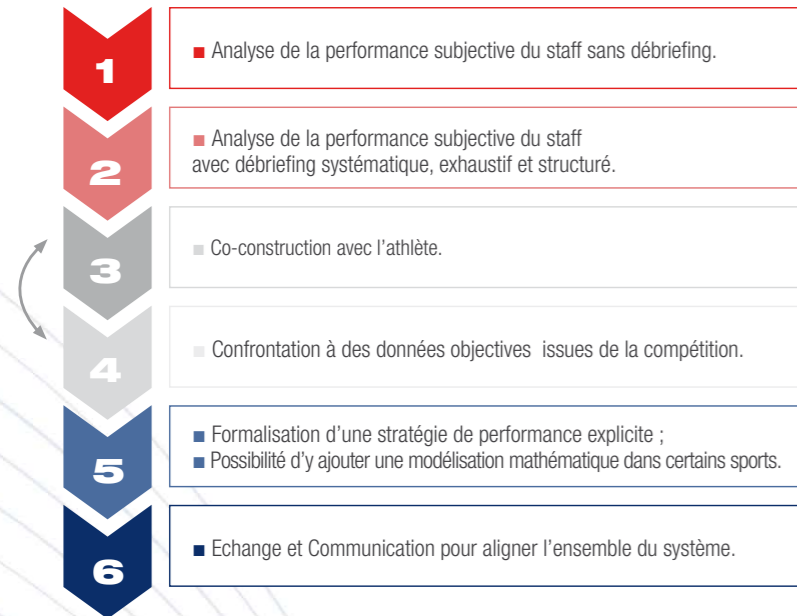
1

■ Analyse de la performance subjective du staff sans débriefing.

2

■ Analyse de la performance subjective du staff avec débriefing systématique, exhaustif et structuré.

3

■ Co-construction avec l'athlète.

4

■ Confrontation à des données objectives issues de la compétition.

5

■ Formalisation d'une stratégie de performance explicite ;
■ Possibilité d'y ajouter une modélisation mathématique dans certains sports.

6

■ Echange et Communication pour aligner l'ensemble du système.